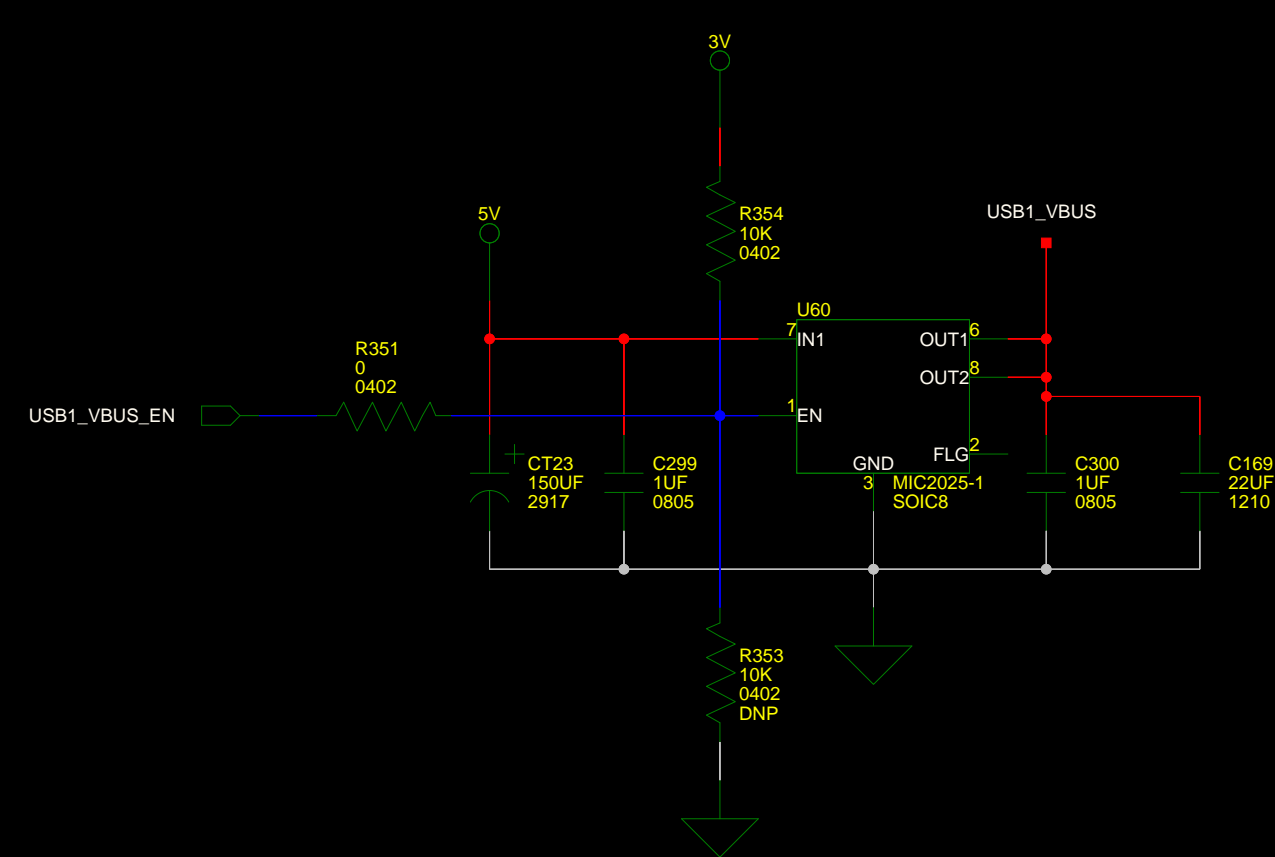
3V

R354
10K
0402

5V

USB1_VBUS

U60

R351
0
0402

7 IN1
OUT1 6
OUT2 8

USB1_VBUS_EN

1 EN

FLG 2

CT23
150UF
2917

C299
1UF
0805

GND
3

MIC2025-1
SOIC8

C300
1UF
0805

C169
22UF
1210

R353
10K
0402
DNP